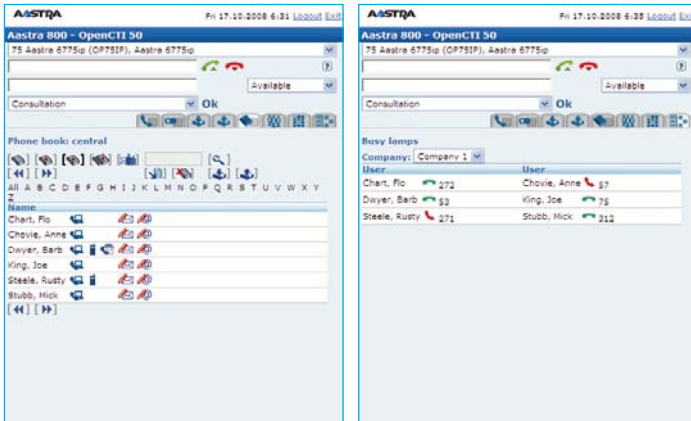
AASTRA Fri 17.10.2008 6:31 Logout Exit

Aastra 800 - OpenCTI 50

75 Aastra 6775ip (OP75IP), Aastra 6775ip

Available

Consultation

Ok

Phone book: central

All A B C D E F G H I J K L M N O P Q R S T U V W X Y Z

| Name |
|---|
| Chart, Flo |
| Chovie, Anne |
| Dwyer, Barb |
| King, Joe |
| Steele, Rusty |
| Stubb, Mick |

AASTRA Fri 17.10.2008 6:35 Logout Exit

Aastra 800 - OpenCTI 50

75 Aastra 6775ip (OP75IP), Aastra 6775ip

Available

Consultation

Ok

Busy lamps

Company: Company 1

| User | User |
|---|---|
| Chart, Flo 272 | Chovie, Anne 57 |
| Dwyer, Barb 53 | King, Joe 75 |
| Steele, Rusty 271 | Stubb, Mick 312 |